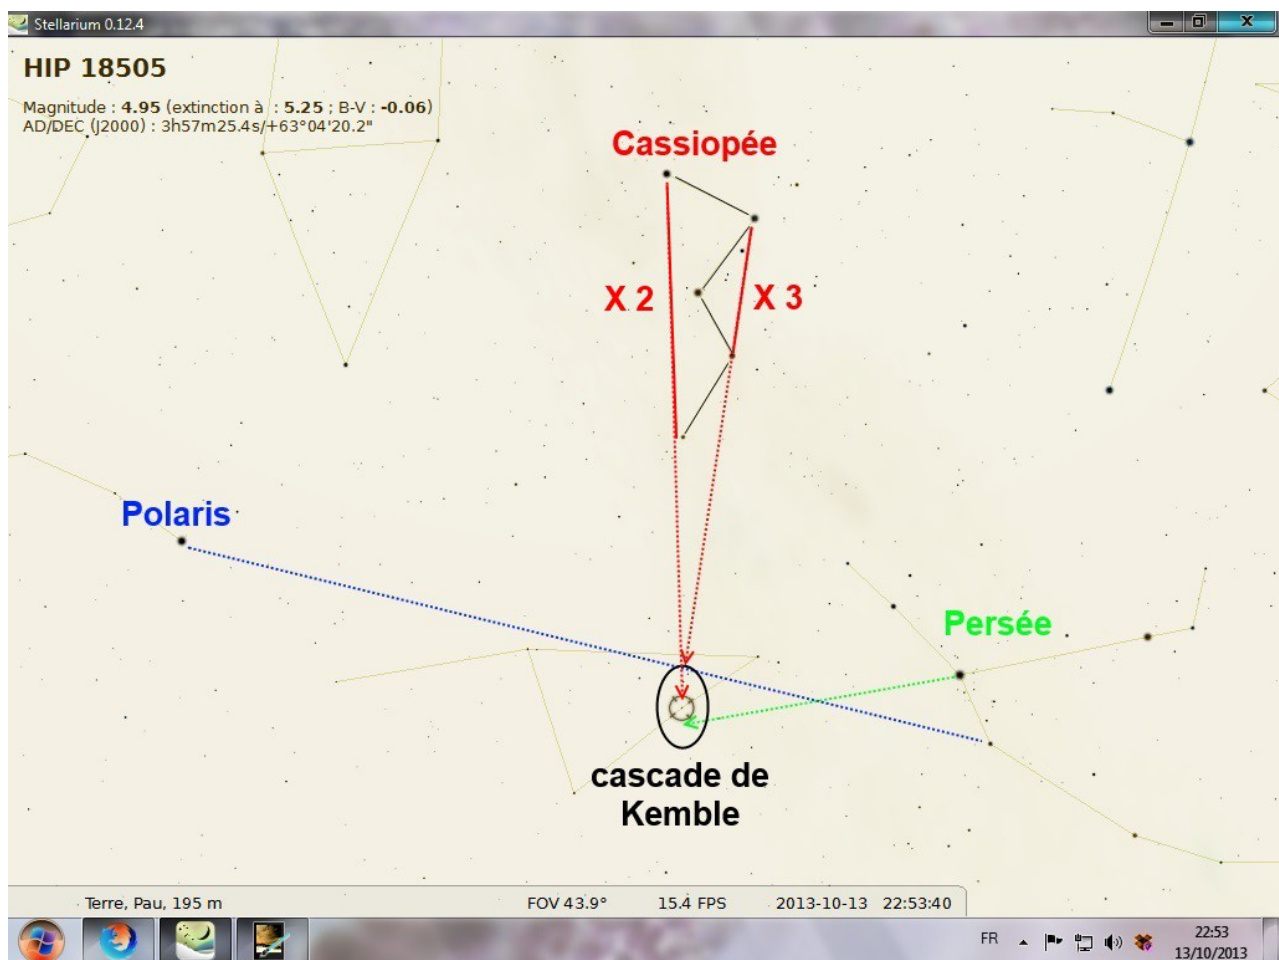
Stellarium 0.12.4

HIP 18505

Magnitude : 4.95 (extinction à : 5.25 ; B-V : -0.06)
AD/DEC (J2000) : 3h57m25.4s/+63°04'20.2"

Cassiopée

X 2

X 3

Polaris

Persée

cascade de Kemble

Terre, Pau, 195 m

FOV 43.9°

15.4 FPS

2013-10-13 22:53:40

FR

22:53
13/10/2013